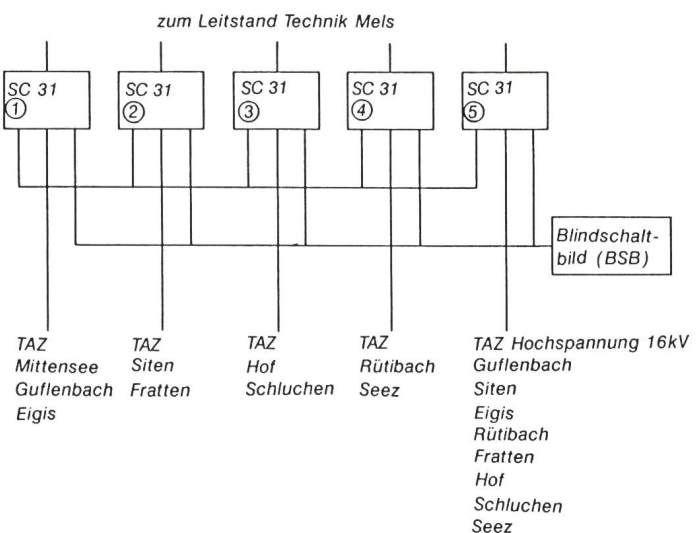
zum Leitstand Technik Mels

SC 31 ①

SC 31 ②

SC 31 ③

SC 31 ④

SC 31 ⑤

Blindschaltbild (BSB)

TAZ Mittensee Guflenbach Eigis

TAZ Siten Fratten

TAZ Hof Schluchen

TAZ Rütibach Seez

TAZ Hochspannung 16kV Guflenbach Siten Eigis Rütibach Fratten Hof Schluchen Seez